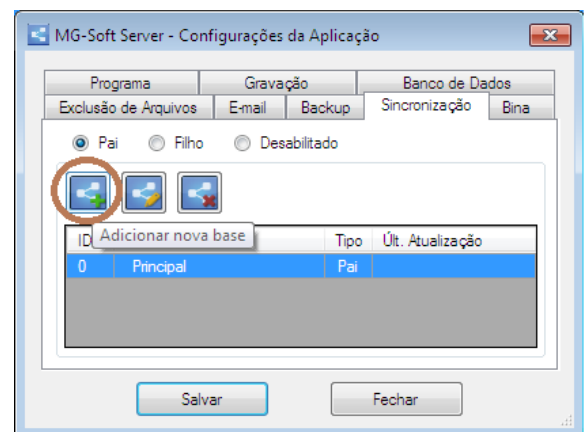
MG-Soft Server - Configurações da Aplicação

Programa | Gravação | Banco de Dados
Exclusão de Arquivos | E-mail | Backup | Sincronização | Bina

Pai  Filho  Desabilitado

Adicionar nova base

| ID | | Tipo | Últ. Atualização |
|---|---|---|---|
| 0 | Principal | Pai | |

Salvar  Fechar